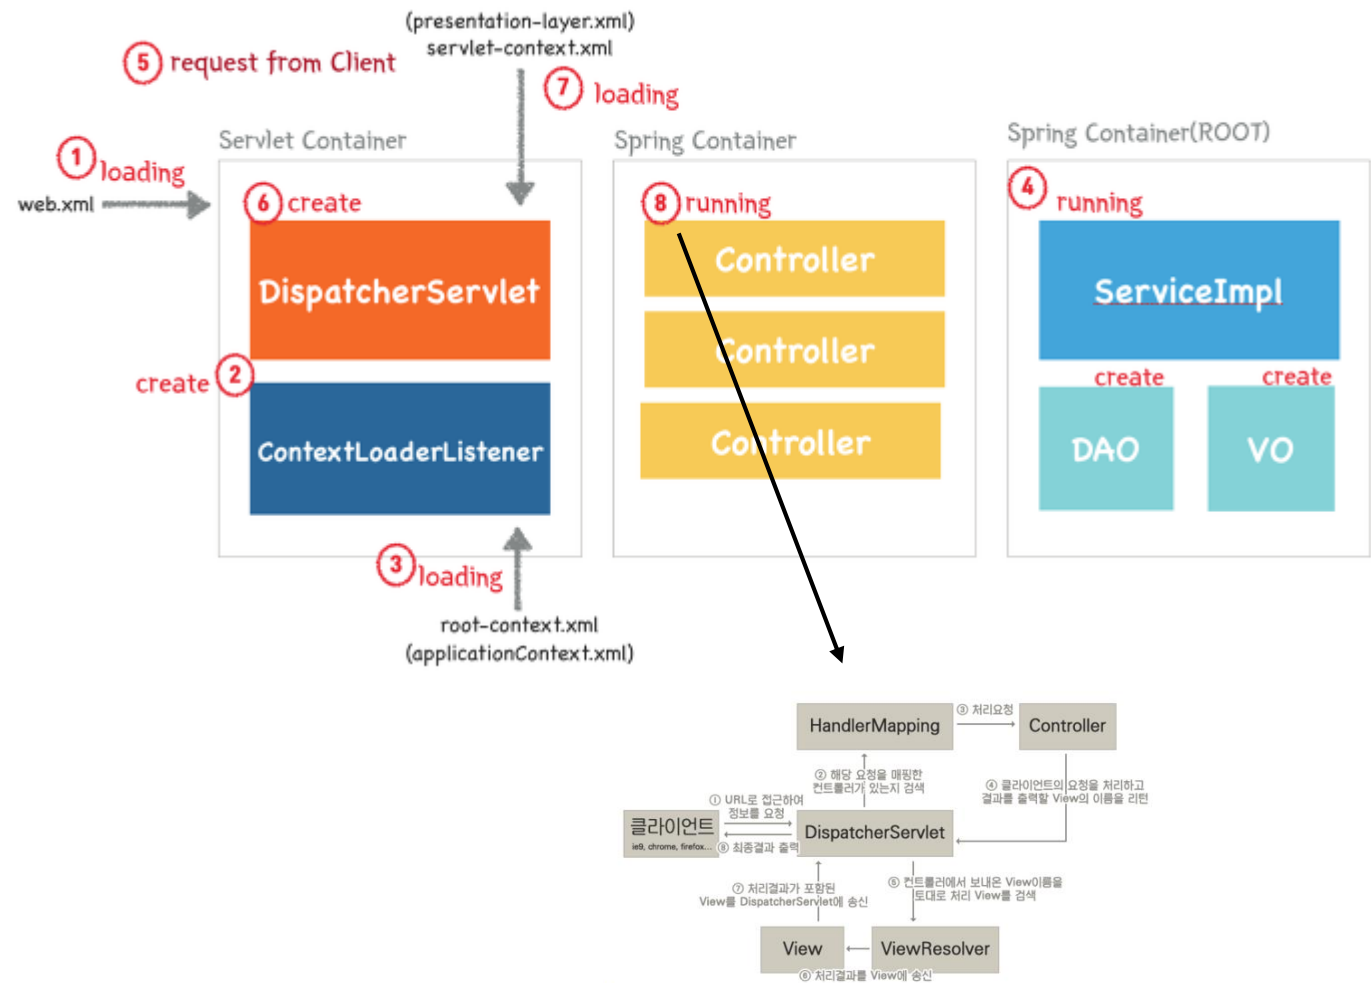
(presentation-layer.xml)
servlet-context.xml

5 request from Client

7 loading

Servlet Container

Spring Container

Spring Container(ROOT)

1 loading

web.xml

6 create

DispatcherServlet

create 2

ContextLoaderListener

8 running

Controller

Controller

Controller

4 running

ServiceImpl

create

create

DAO

VO

3 loading

root-context.xml
(applicationContext.xml)

HandlerMapping

③ 처리요청

Controller

② 해당 요청을 매핑한 컨트롤러가 있는지 검색

④ 클라이언트의 요청을 처리하고 결과를 출력할 View의 이름을 리턴

① URL로 접근하여 정보를 요청

클라이언트

ie9, chrome, firefox...

⑧ 최종결과 출력

DispatcherServlet

⑦ 처리결과가 포함된 View를 DispatcherServlet에 송신

⑤ 컨트롤러에서 보내온 View이름을 토대로 처리 View를 검색

View

ViewResolver

⑥ 처리결과를 View에 송신